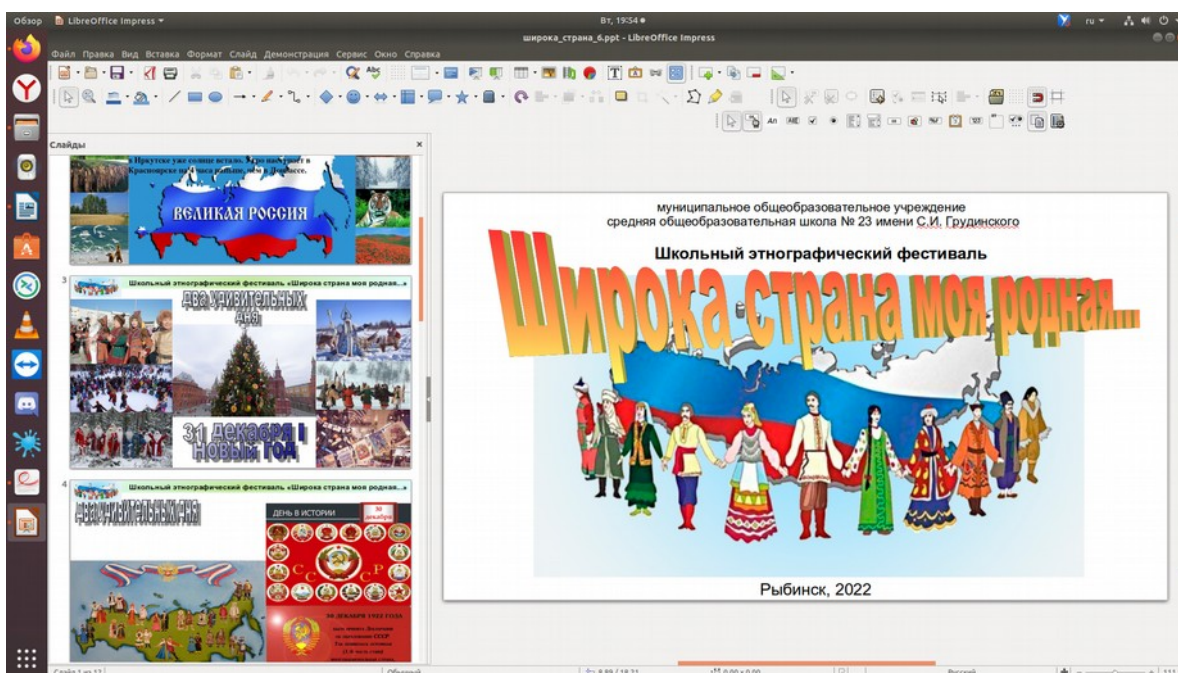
Обзор LibreOffice Impress ▾

Вт, 19:54 ●

ru ▾

широка_страна_6.ppt - LibreOffice Impress

Файл Правка Вид Вставка Формат Слайд Демонстрация Сервис Окно Справка

Слайды

В Иркутске уже солнце встало, а про наступает в Красноярске на 4 часа раньше, чем в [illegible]

ВЕЛИКАЯ РОССИЯ

3

Школьный этнографический фестиваль «Широка страна моя родная...»

два удивительных дня

31 декабря i Новый год

4

Школьный этнографический фестиваль «Широка страна моя родная...»

два удивительных дня

ДЕНЬ В ИСТОРИИ

30 декабря

С С С Р

30 ДЕКАБРЯ 1922 ГОДА

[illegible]

муниципальное общеобразовательное учреждение
средняя общеобразовательная школа № 23 имени С.И. Грудинского

Школьный этнографический фестиваль

Широка страна моя родная...

Рыбинск, 2022

Слайд 1 из 12

Обычный

Русский